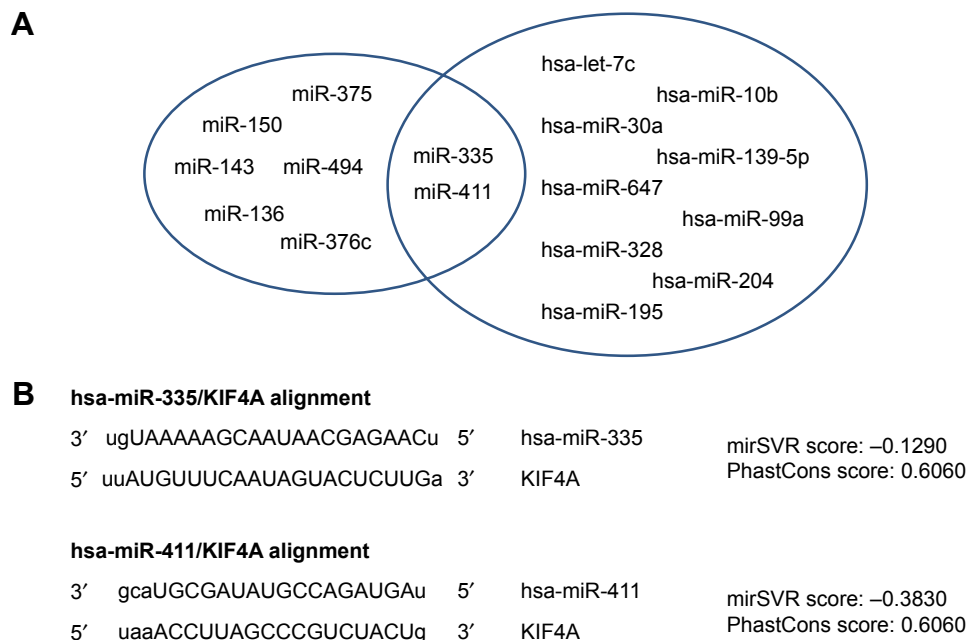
A

miR-375
miR-150
miR-143 miR-494
miR-136
miR-376c

miR-335
miR-411

hsa-let-7c
hsa-miR-10b
hsa-miR-30a
hsa-miR-139-5p
hsa-miR-647
hsa-miR-99a
hsa-miR-328
hsa-miR-204
hsa-miR-195

B

**hsa-miR-335/KIF4A alignment**

3′ ugUAAAAAGCAAUAACGAGAACu 5′ hsa-miR-335

5′ uuAUGUUUCAAUAGUACUCUUGa 3′ KIF4A

mirSVR score: –0.1290
PhastCons score: 0.6060

**hsa-miR-411/KIF4A alignment**

3′ gcaUGCGAUAUGCCAGAUGAu 5′ hsa-miR-411

5′ uaaACCUUAGCCCGUCUACUg 3′ KIF4A

mirSVR score: –0.3830
PhastCons score: 0.6060